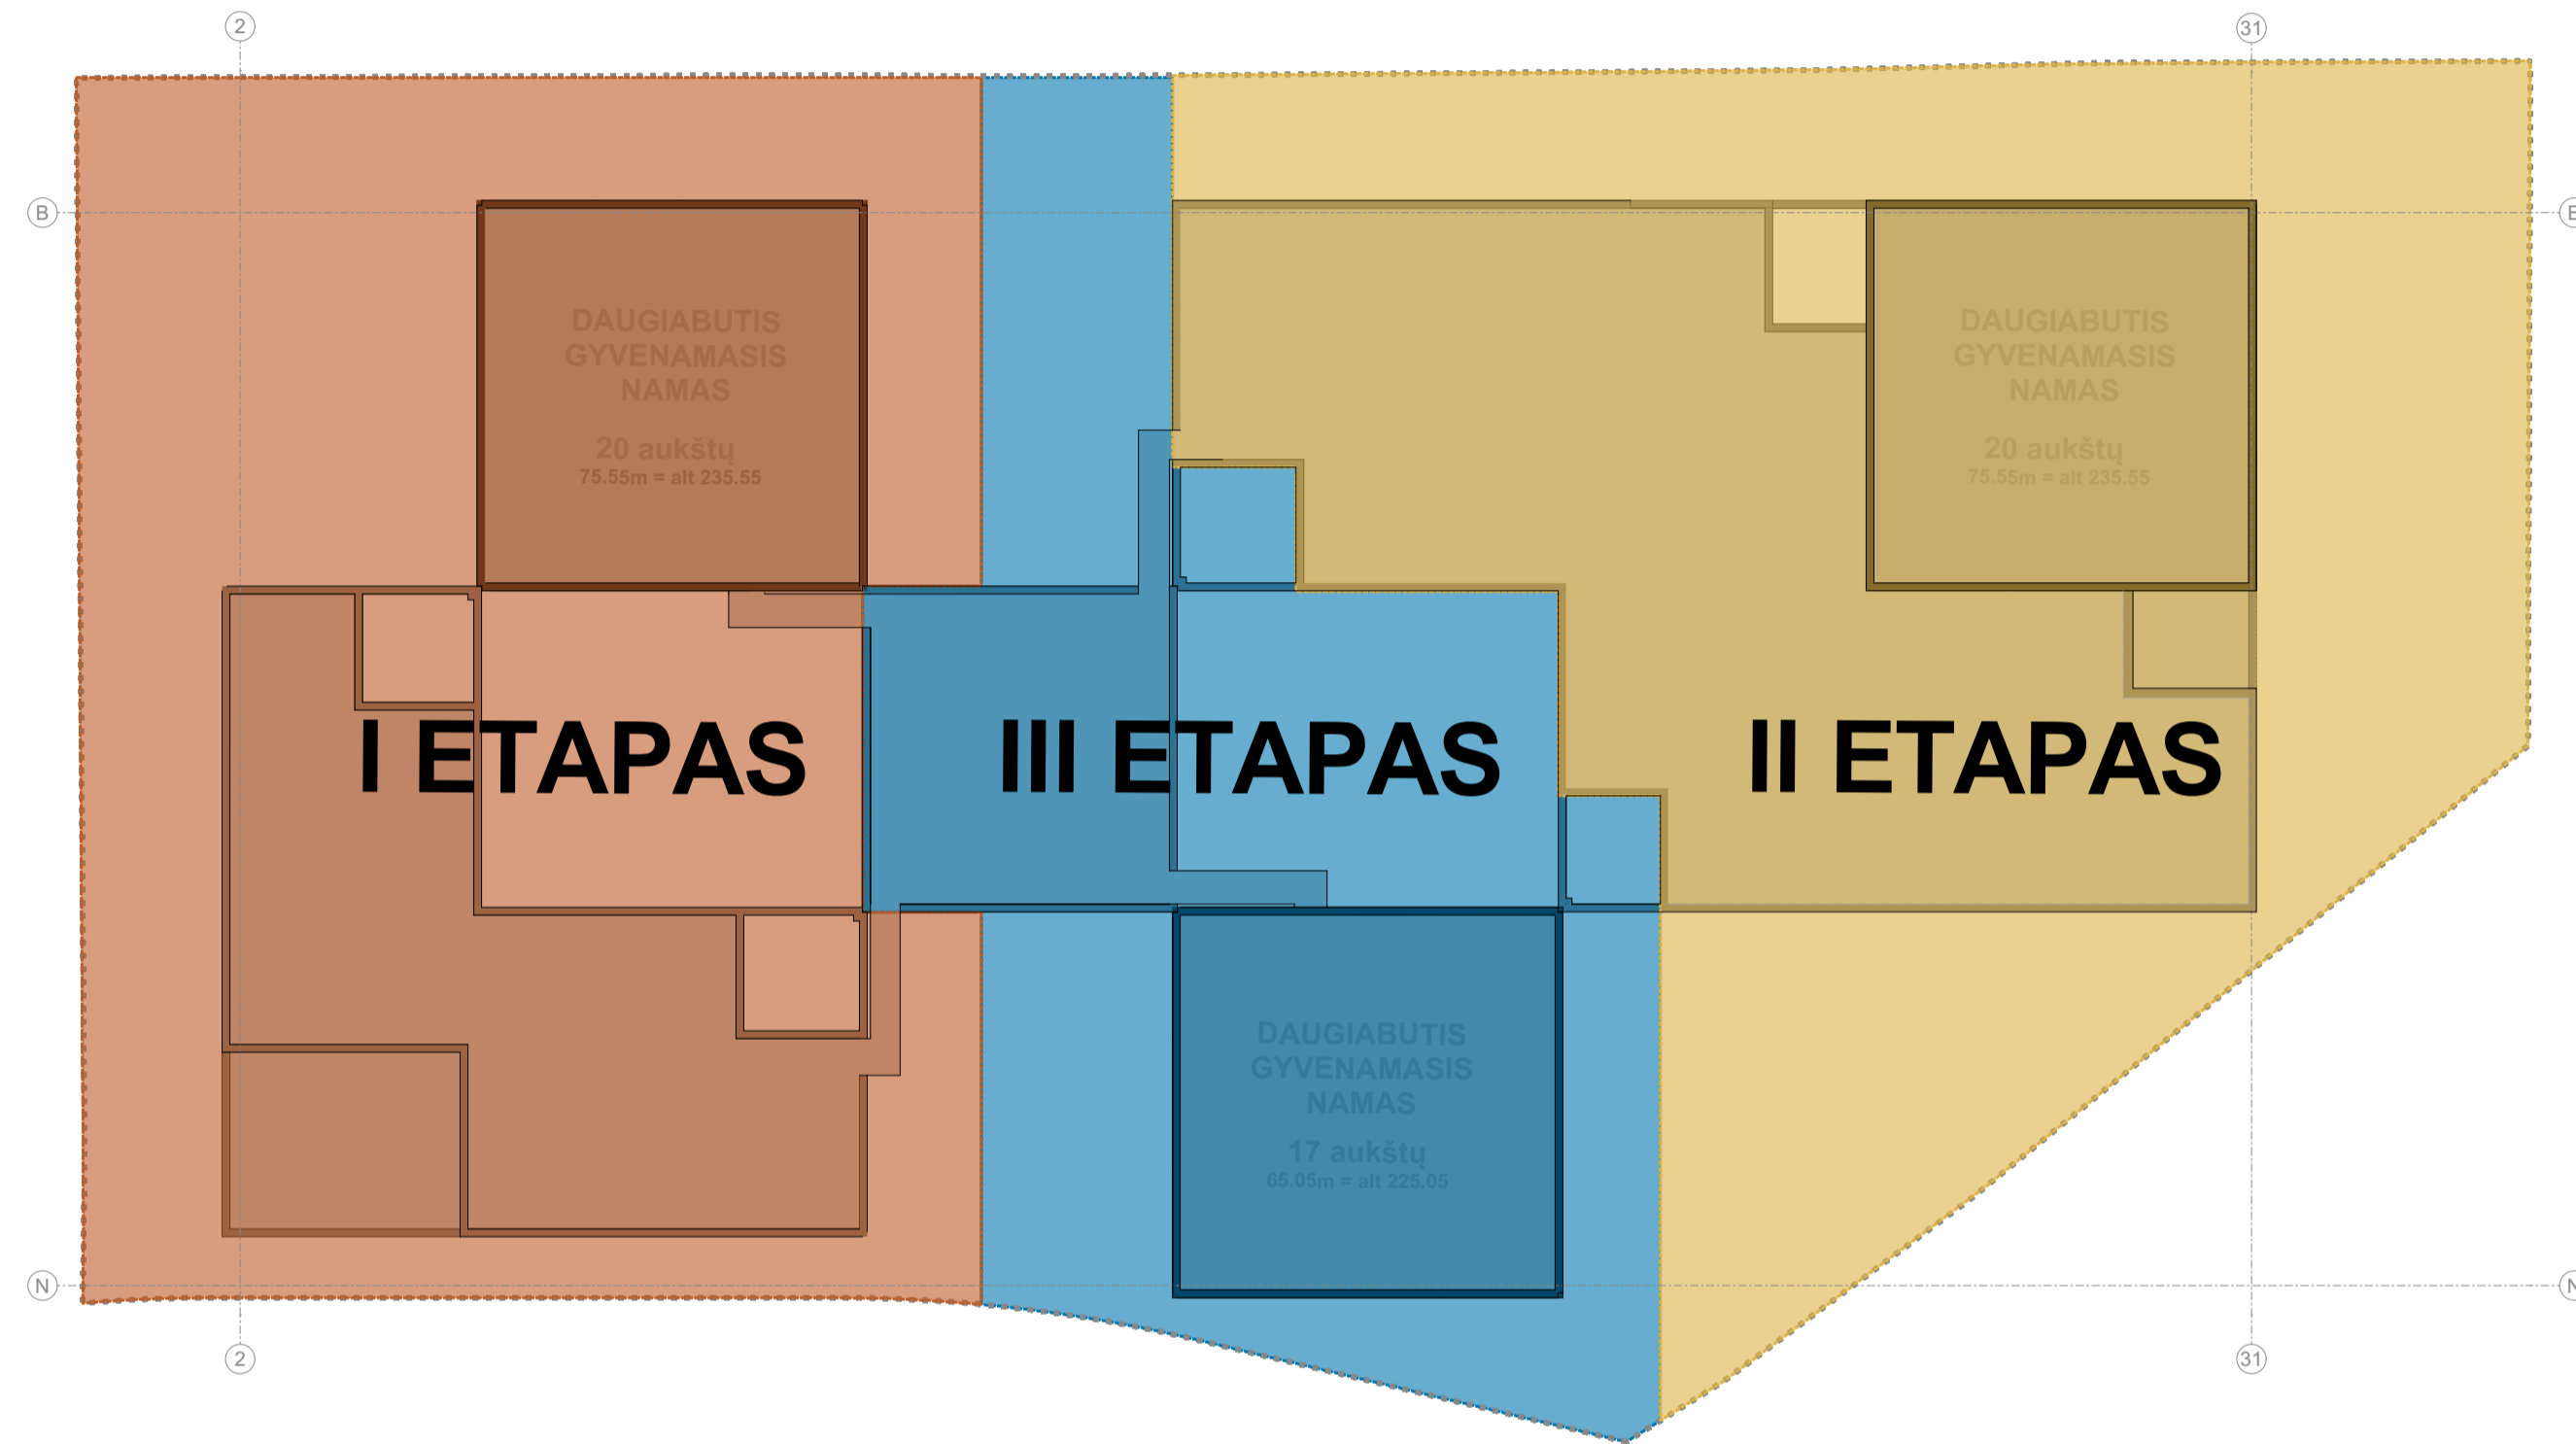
2

31

B

B

DAUGIABUTIS GYVENAMASIS NAMAS

20 aukštų
75.55m = alt 235.55

DAUGIABUTIS GYVENAMASIS NAMAS

20 aukštų
75.55m = alt 235.55

I ETAPAS

III ETAPAS

II ETAPAS

DAUGIABUTIS GYVENAMASIS NAMAS

17 aukštų
65.05m = alt 225.05

N

N

2

31